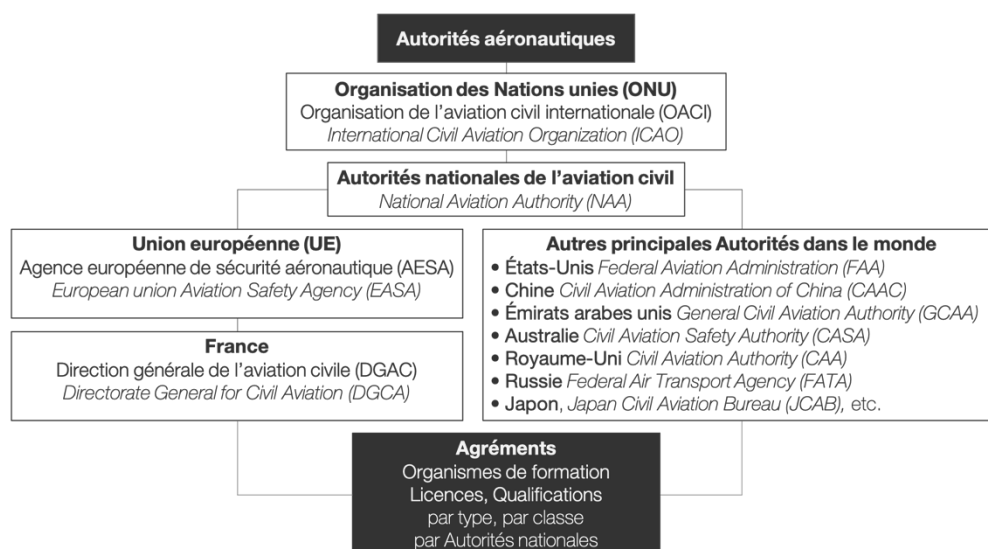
Autorités aéronautiques

Organisation des Nations unies (ONU)
Organisation de l'aviation civil internationale (OACI)
International Civil Aviation Organization (ICAO)

Autorités nationales de l'aviation civil
National Aviation Authority (NAA)

Union européenne (UE)
Agence européenne de sécurité aéronautique (AESA)
European union Aviation Safety Agency (EASA)

France
Direction générale de l'aviation civile (DGAC)
Directorate General for Civil Aviation (DGCA)

Autres principales Autorités dans le monde
• États-Unis Federal Aviation Administration (FAA)
• Chine Civil Aviation Administration of China (CAAC)
• Émirats arabes unis General Civil Aviation Authority (GCAA)
• Australie Civil Aviation Safety Authority (CASA)
• Royaume-Uni Civil Aviation Authority (CAA)
• Russie Federal Air Transport Agency (FATA)
• Japon, Japan Civil Aviation Bureau (JCAB), etc.

Agréments
Organismes de formation
Licences, Qualifications
par type, par classe
par Autorités nationales